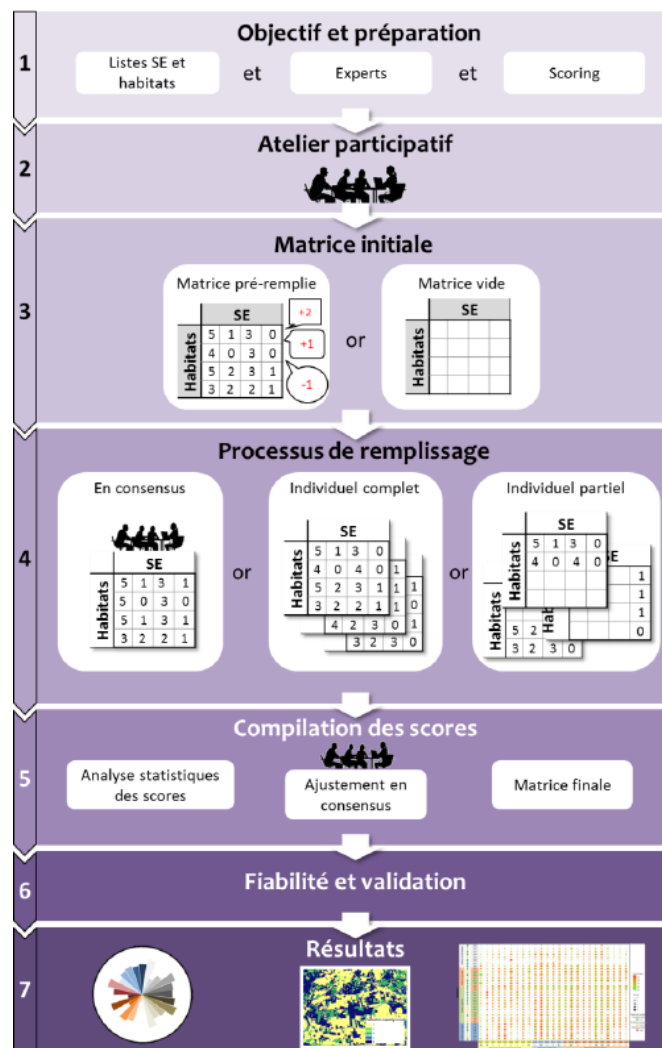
1
Objectif et préparation
Listes SE et habitats
et
Experts
et
Scoring

2
Atelier participatif

3
Matrice initiale
Matrice pré-remplie

| | SE | | | |
|---|---|---|---|---|
| Habitats | 5 | 1 | 3 | 0 |
| | 4 | 0 | 3 | 0 |
| | 5 | 2 | 3 | 1 |
| | 3 | 2 | 2 | 1 |

+2
+1
-1
or
Matrice vide
SE
Habitats

4
Processus de remplissage
En consensus

| | SE | | | |
|---|---|---|---|---|
| Habitats | 5 | 1 | 3 | 1 |
| | 5 | 0 | 3 | 0 |
| | 5 | 1 | 3 | 1 |
| | 3 | 2 | 2 | 1 |

or
Individuel complet

| | SE | | | |
|---|---|---|---|---|
| Habitats | 5 | 1 | 3 | 0 |
| | 4 | 0 | 4 | 0 |
| | 5 | 2 | 3 | 1 |
| | 3 | 2 | 2 | 1 |

1 1 1 0
4 2 3 0 1
3 2 3 0
or
Individuel partiel
SE
Habitats
5 1 3 0
4 0 4 0
SE
1 1 1 0
Habitats
5 2
3 2 3 0

5
Compilation des scores
Analyse statistiques des scores
Ajustement en consensus
Matrice finale

6
Fiabilité et validation

7
Résultats